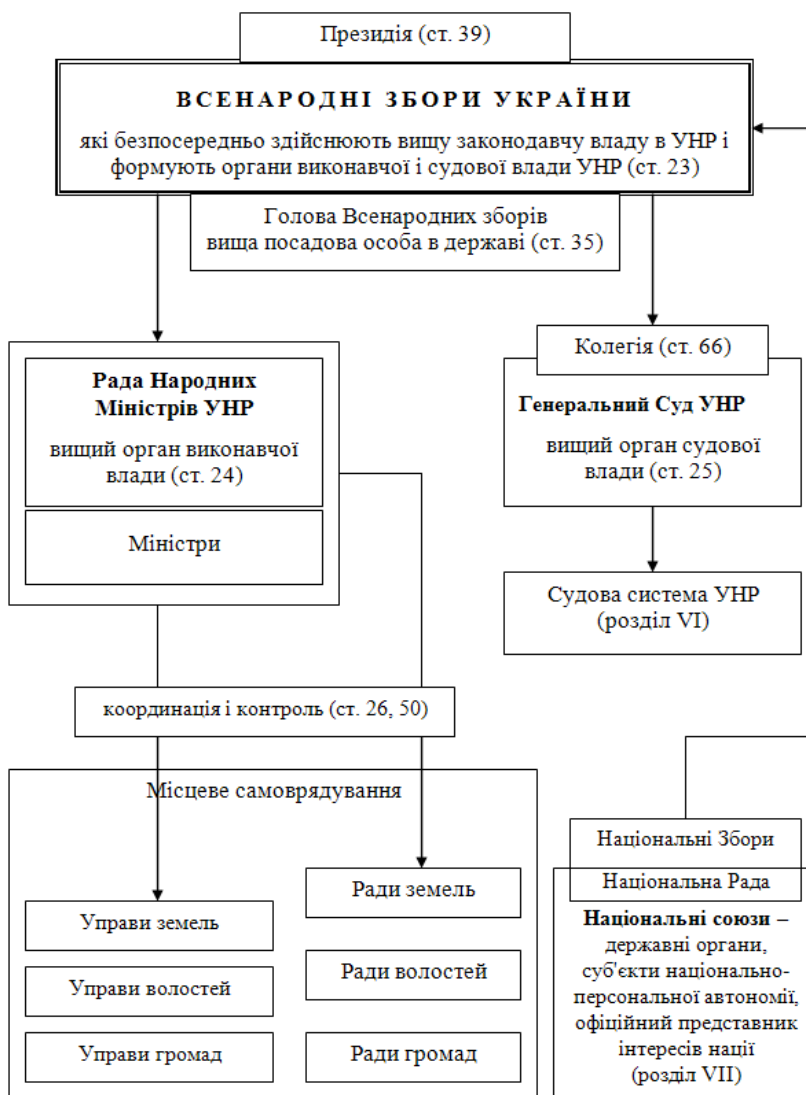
Президія (ст. 39)

ВСЕНАРОДНІ ЗБОРИ УКРАЇНИ

які безпосередньо здійснюють вищу законодавчу владу в УНР і формують органи виконавчої і судової влади УНР (ст. 23)

Голова Всенародних зборів
вища посадова особа в державі (ст. 35)

Рада Народних Міністрів УНР

вищий орган виконавчої влади (ст. 24)

Міністри

Колегія (ст. 66)

Генеральний Суд УНР

вищий орган судової влади (ст. 25)

Судова система УНР (розділ VI)

координація і контроль (ст. 26, 50)

Місцеве самоврядування

Управи земель

Управи волостей

Управи громад

Ради земель

Ради волостей

Ради громад

Національні Збори

Національна Рада

Національні союзи – державні органи, суб'єкти національно-персональної автономії, офіційний представник інтересів нації (розділ VII)